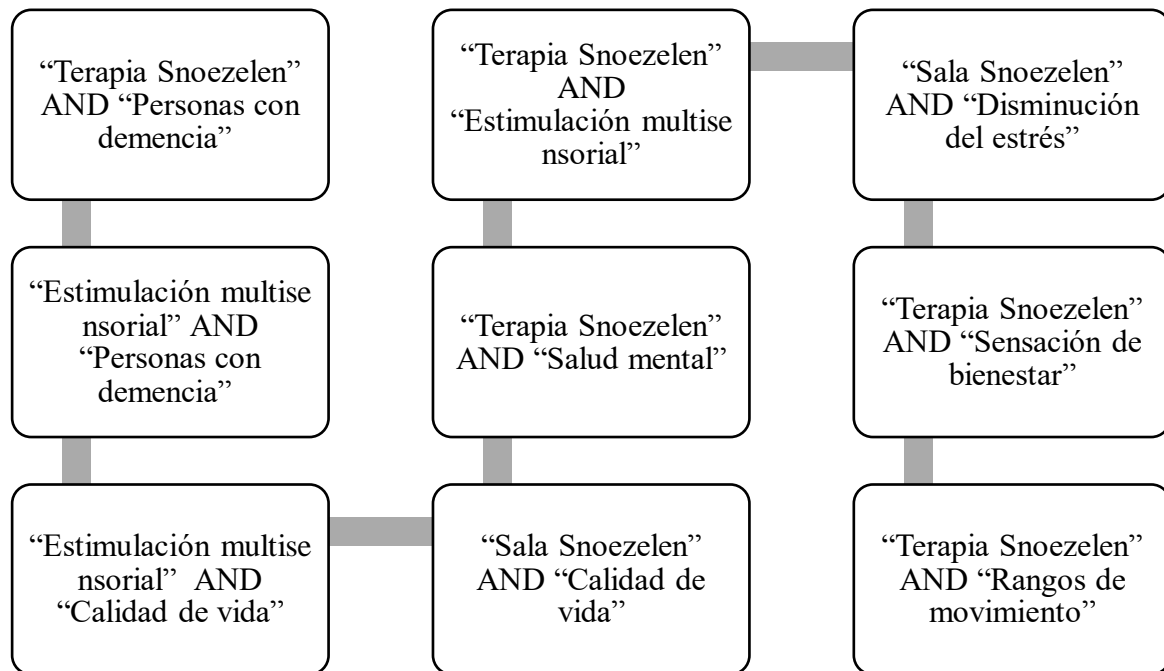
"Terapia Snoezelen" AND "Personas con demencia"

"Estimulación multise nsorial" AND "Personas con demencia"

"Estimulación multise nsorial" AND "Calidad de vida"

"Sala Snoezelen" AND "Calidad de vida"

"Terapia Snoezelen" AND "Salud mental"

"Terapia Snoezelen" AND "Estimulación multise nsorial"

"Sala Snoezelen" AND "Disminución del estrés"

"Terapia Snoezelen" AND "Sensación de bienestar"

"Terapia Snoezelen" AND "Rangos de movimiento"